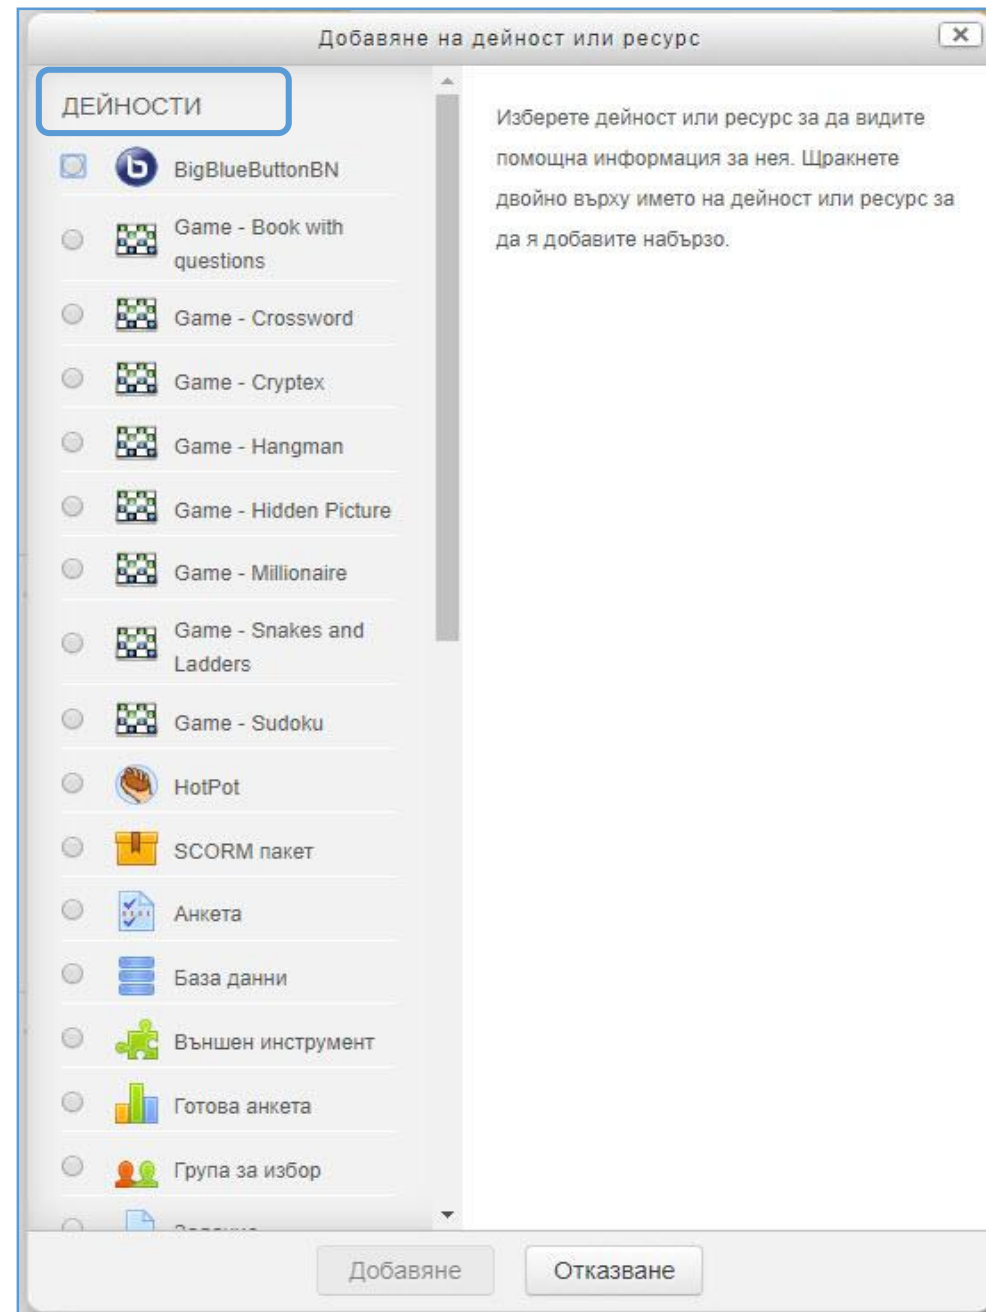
Добавяне на дейност или ресурс

×

ДЕЙНОСТИ

BigBlueButtonBN

Game - Book with questions

Game - Crossword

Game - Cryptex

Game - Hangman

Game - Hidden Picture

Game - Millionaire

Game - Snakes and Ladders

Game - Sudoku

HotPot

SCORM пакет

Анкета

База данни

Външен инструмент

Готова анкета

Група за избор

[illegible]

Изберете дейност или ресурс за да видите помощна информация за нея. Щракнете двойно върху името на дейност или ресурс за да я добавите набързо.

Добавяне

Отказване